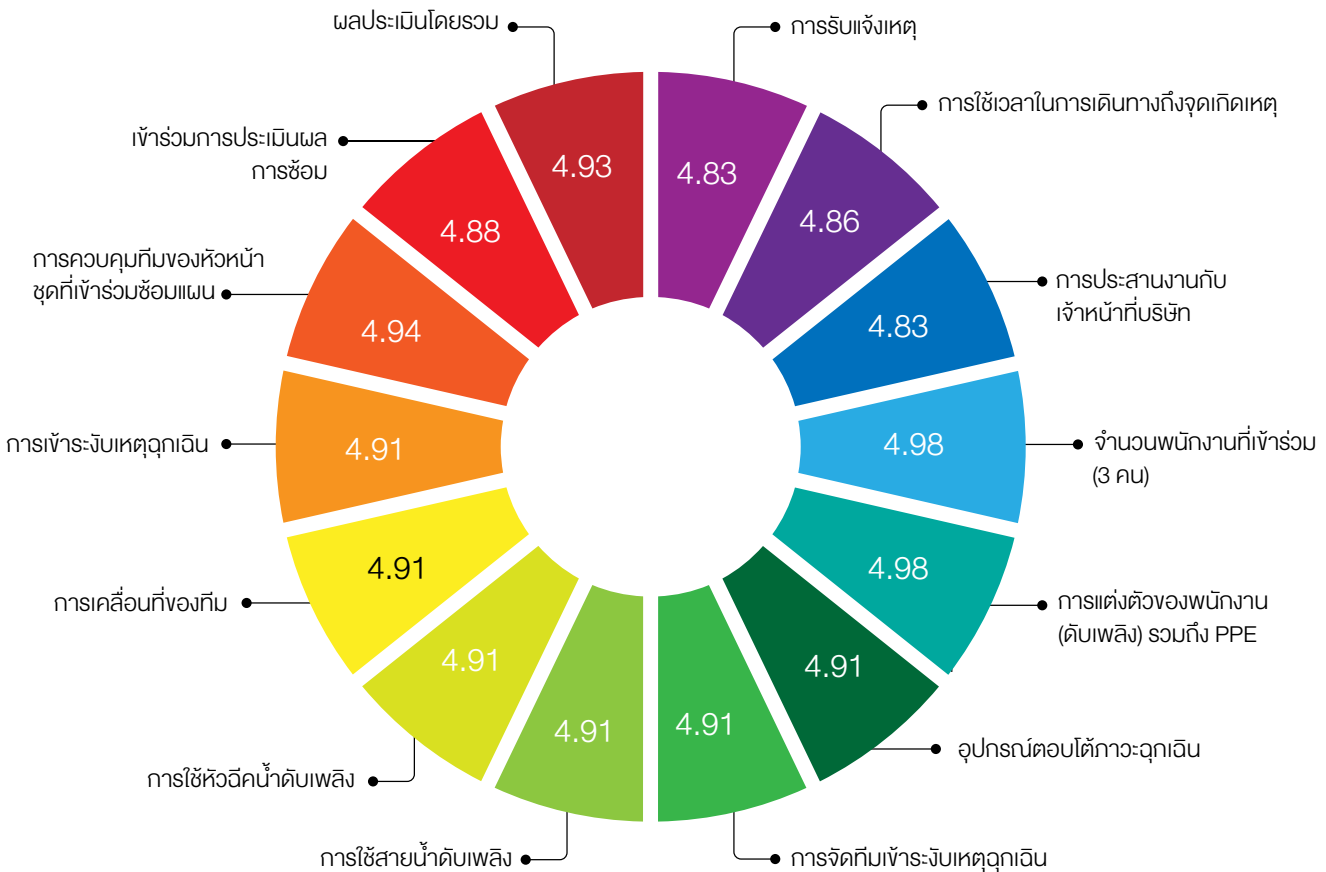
ผลประเมินโดยรวม
4.93
การรับแจ้งเหตุ
4.83
การใช้เวลาในการเดินทางถึงจุดเกิดเหตุ
4.86
การประสานงานกับ เจ้าหน้าที่บริษัท
4.83
จำนวนพนักงานที่เข้าร่วม (3 คน)
4.98
การแต่งตัวของพนักงาน (ดับเพลิง) รวมถึง PPE
4.98
อุปกรณ์ตอบโต้ภาวะฉุกเฉิน
4.91
การจัดทีมเข้าระงับเหตุฉุกเฉิน
4.91
การใช้สายน้ำดับเพลิง
4.91
การใช้หัวฉีดน้ำดับเพลิง
4.91
การเคลื่อนที่ของทีม
4.91
การเข้าระงับเหตุฉุกเฉิน
4.91
การควบคุมทีมของหัวหน้า ชุดที่เข้าร่วมซ้อมแผน
4.94
เข้าร่วมการประเมินผล การซ้อม
4.88